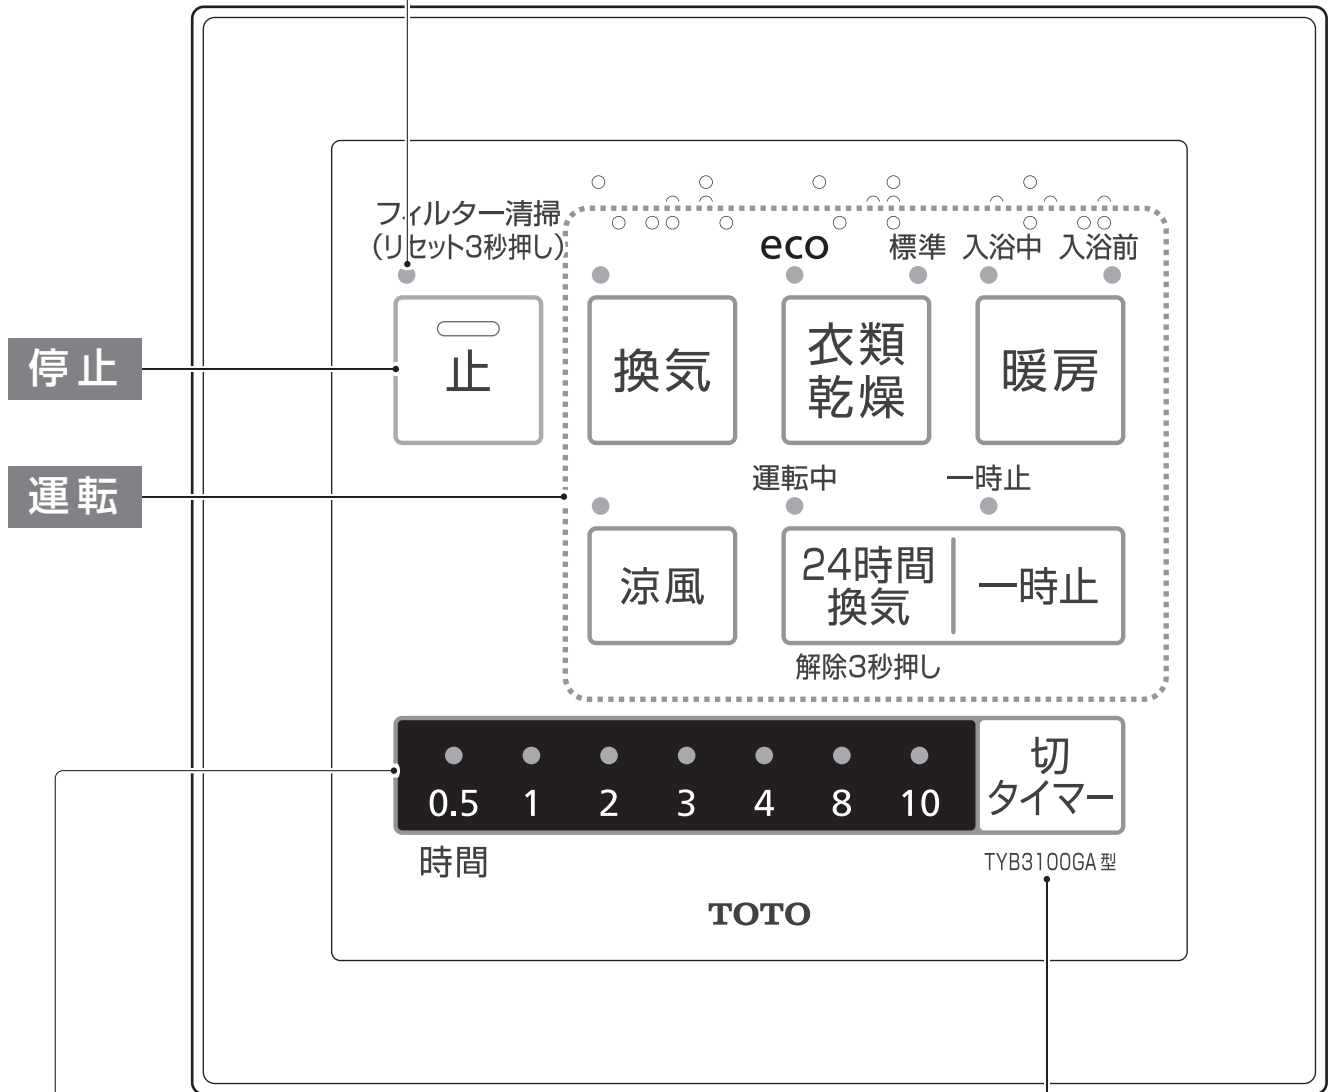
フィルター清掃
(リセット3秒押し)

停止

止

eco 標準 入浴中 入浴前

換気

衣類乾燥

暖房

運転

運転中 一時止

涼風

24時間換気

一時止

解除3秒押し

0.5 1 2 3 4 8 10

切タイマー

時間

TYB3100GA型

TOTO